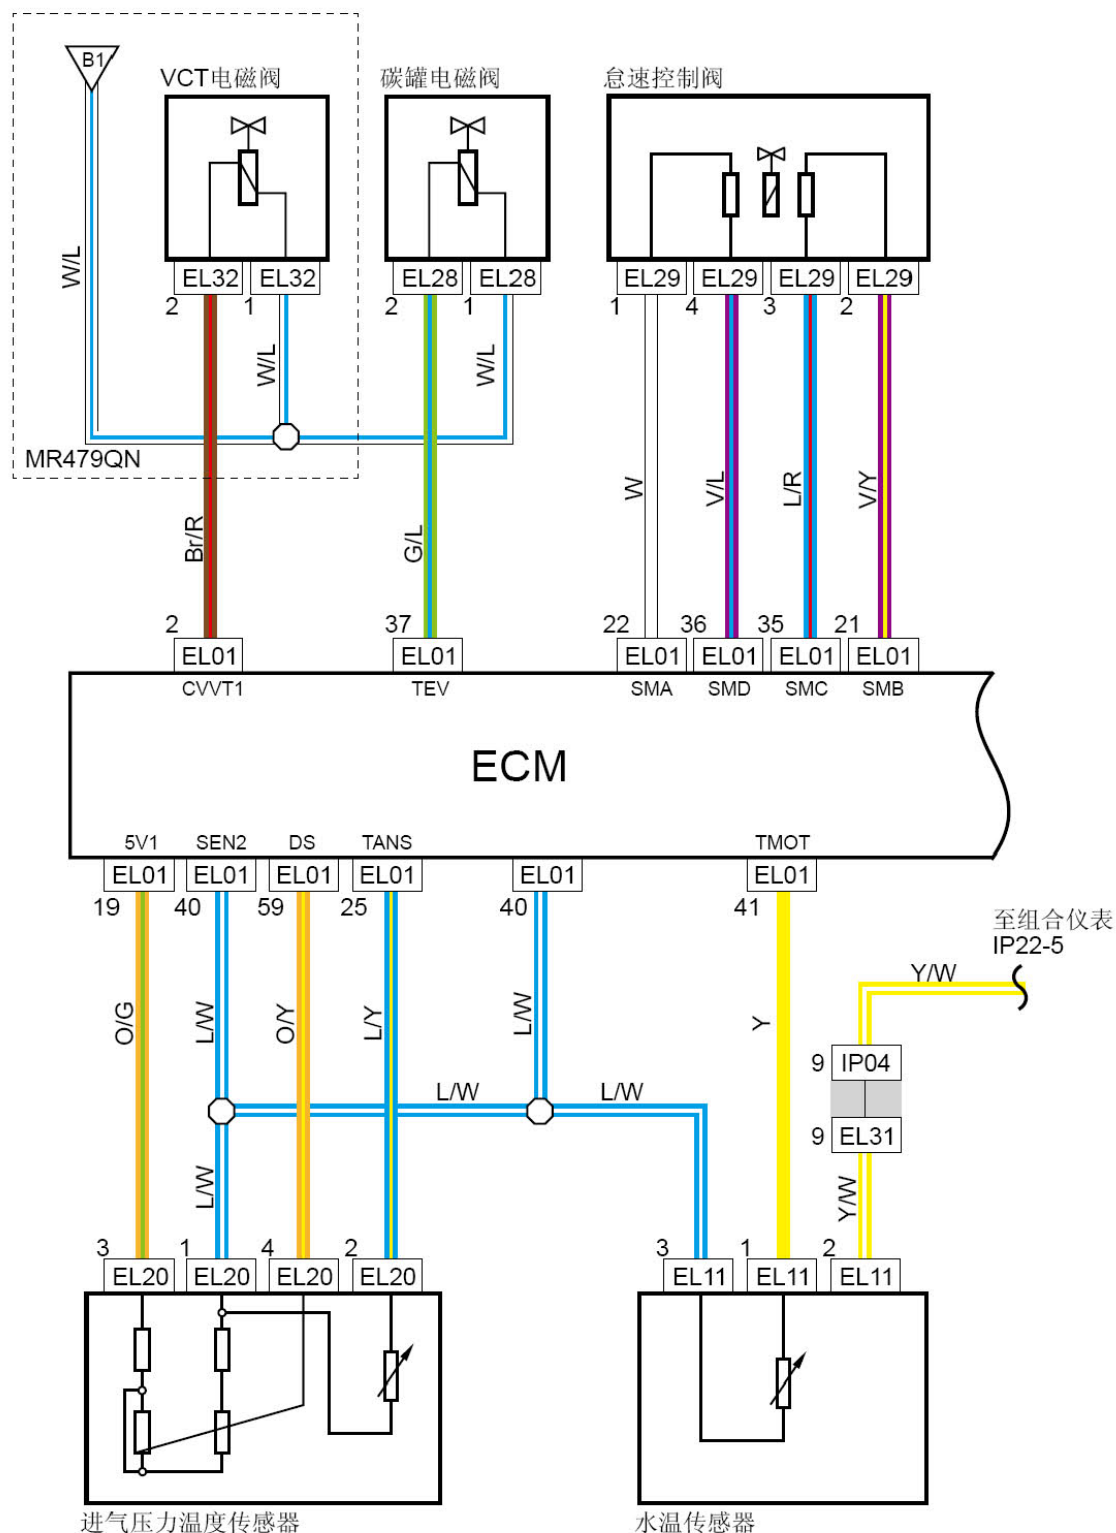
B1
W/L
VCT电磁阀
EL32 EL32
2 1
W/L
碳罐电磁阀
EL28 EL28
2 1
W/L
怠速控制阀
EL29 EL29 EL29 EL29
1 4 3 2
MR479QN
Br/R
G/L
W
V/L
L/R
V/Y
2
EL01
CVVT1
37
EL01
TEV
22
EL01
SMA
36
EL01
SMD
35
EL01
SMC
21
EL01
SMB
ECM
5V1
EL01
19
SEN2
EL01
40
DS
EL01
59
TANS
EL01
25
EL01
40
TMOT
EL01
41
至组合仪表
IP22-5
Y/W
O/G
L/W
O/Y
L/Y
L/W
Y
L/W
L/W
9 IP04
9 EL31
L/W
Y/W
3 EL20
1 EL20
4 EL20
2 EL20
3 EL11
1 EL11
2 EL11
进气压力温度传感器
水温传感器